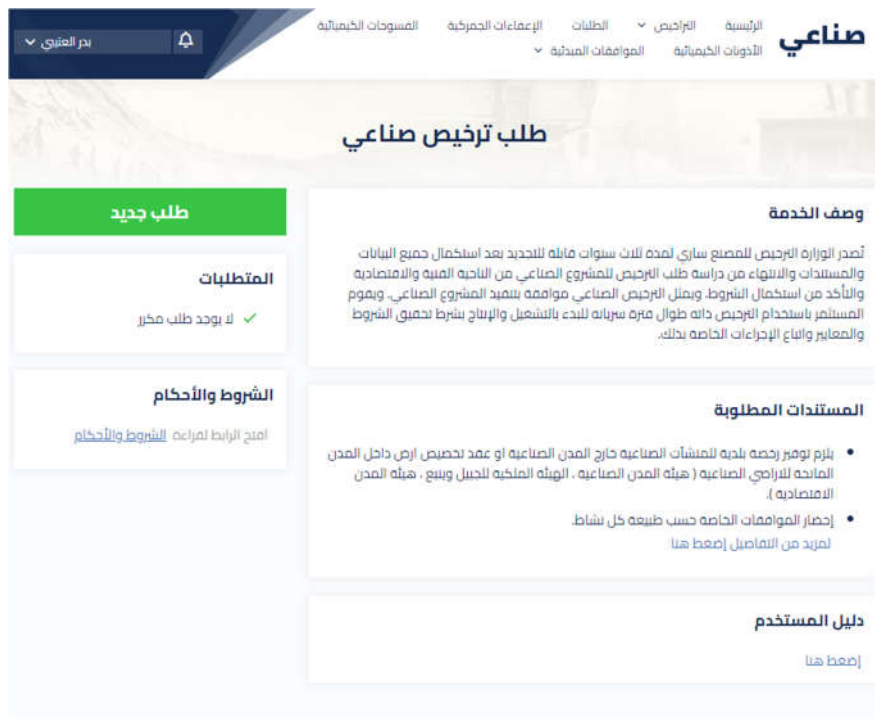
صناعي

الرئيسية التراخيص الطلبات الإعفاءات الجمركية المسوحات الكيميائية
الأذونات الكيميائية الموافقات المبدئية

بدر العتيبي

طلب ترخيص صناعي

وصف الخدمة

تصدر الوزارة الترخيص للمصنع ساري لمدة ثلاث سنوات قابلة للتجديد بعد استكمال جميع البيانات والمستندات والانتهاء من دراسة طلب الترخيص للمشروع الصناعي من الناحية الفنية والاقتصادية والتأكد من استكمال الشروط، ويمثل الترخيص الصناعي موافقة بتنفيذ المشروع الصناعي، ويقوم المستثمر باستخدام الترخيص ذاته طوال فترة سريانه للبدء بالتشغيل والإنتاج بشرط تحقيق الشروط والمعايير واتباع الإجراءات الخاصة بذلك.

المستندات المطلوبة

- يلزم توفير رخصة بلدية للمنشآت الصناعية خارج المدن الصناعية أو عقد تخصيص أرض داخل المدن المانحة للأراضي الصناعية ( هيئة المدن الصناعية ، الهيئة الملكية للجبيل وينبع ، هيئة المدن الاقتصادية ).
- إحضار الموافقات الخاصة حسب طبيعة كل نشاط.

لمزيد من التفاصيل إضغط هنا

دليل المستخدم

إضغط هنا

طلب جديد

المتطلبات

لا يوجد طلب مكرر

الشروط والأحكام

امنح الرابط لقراءة الشروط والأحكام